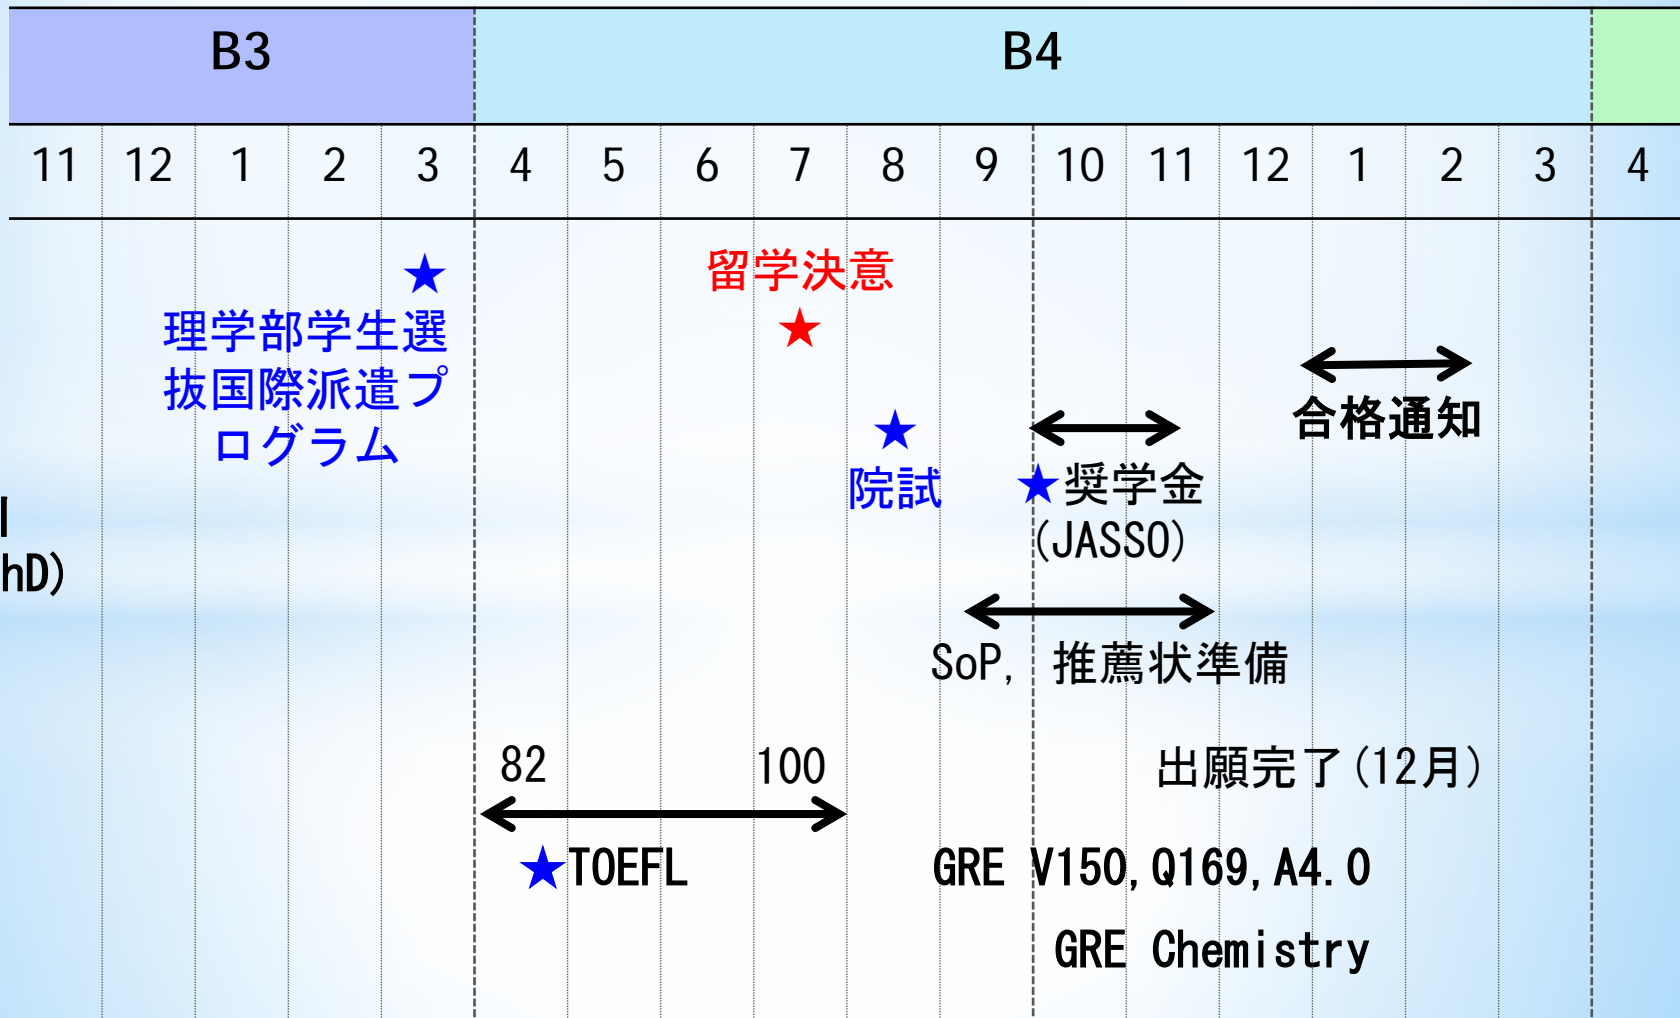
| B3 | | | | | B4 | | | | | | | | | | | | |
|---|---|---|---|---|---|---|---|---|---|---|---|---|---|---|---|---|---|
| 11 | 12 | 1 | 2 | 3 | 4 | 5 | 6 | 7 | 8 | 9 | 10 | 11 | 12 | 1 | 2 | 3 | 4 |

★
理学部学生選抜国際派遣プログラム

留学決意
★

★
院試

★奨学金
(JASSO)

合格通知

I
hD)

SoP, 推薦状準備

82 100

出願完了(12月)

★TOEFL

GRE V150,Q169,A4.0

GRE Chemistry